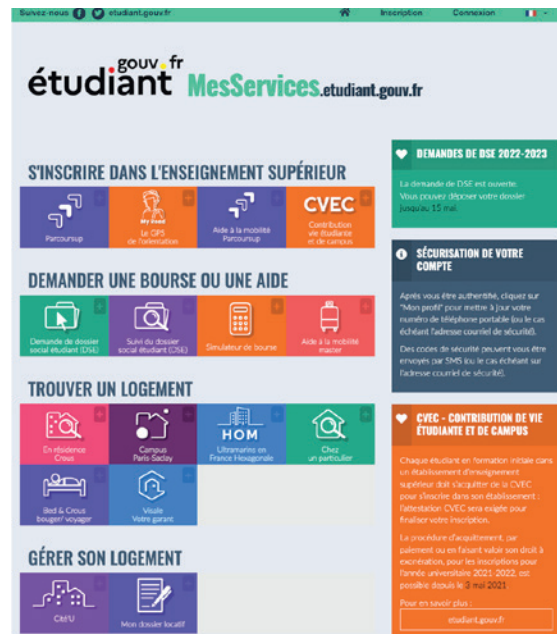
Suivez-nous etudiant.gouv.fr Inscription Connexion

étudiant.gouv.fr MesServices.etudiant.gouv.fr

S'INSCRIRE DANS L'ENSEIGNEMENT SUPÉRIEUR

Parcoursup
My Road Le GPS de l'orientation
Aide à la mobilité Parcoursup
CVEC Contribution vie étudiante et de campus

DEMANDER UNE BOURSE OU UNE AIDE

Demande de dossier social étudiant (DSE)
Suivi du dossier social étudiant (DSE)
Simulateur de bourse
Aide à la mobilité master

TROUVER UN LOGEMENT

En résidence Crous
Campus Paris-Saclay
HOM Ultramarins en France Hexagonale
Chez un particulier
Bed & Crous bouger/ voyager
Visale Votre garant

GÉRER SON LOGEMENT

CitEU
Mon dossier locatif

DEMANDES DE DSE 2022-2023

La demande de DSE est ouverte. Vous pouvez déposer votre dossier jusqu'au 15 mai.

SÉCURISATION DE VOTRE COMPTE

Après vous être authentifié, cliquez sur "Mon profil" pour mettre à jour votre numéro de téléphone portable (ou le cas échéant l'adresse courriel de sécurité).

Des codes de sécurité peuvent vous être envoyés par SMS (ou le cas échéant sur l'adresse courriel de sécurité).

CVEC - CONTRIBUTION DE VIE ÉTUDIANTE ET DE CAMPUS

Chaque étudiant en formation initiale dans un établissement d'enseignement supérieur doit s'acquitter de la CVEC pour s'inscrire dans son établissement : l'attestation CVEC sera exigée pour finaliser votre inscription.

La procédure d'acquittement, par paiement ou en faisant valoir son droit à exonération, pour les inscriptions pour l'année universitaire 2021-2022, est possible depuis le 3 mai 2021

Pour en savoir plus :

etudiant.gouv.fr